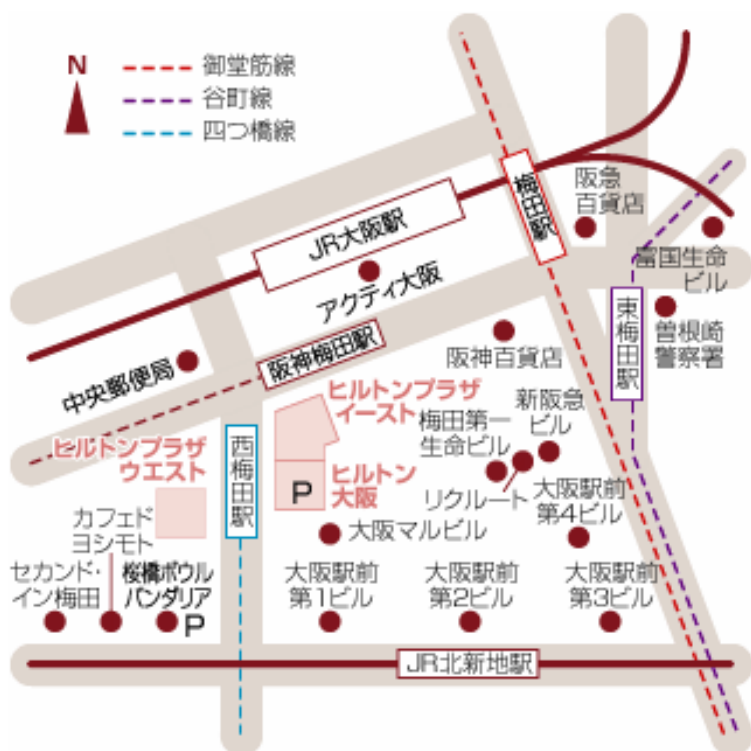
N
御堂筋線
谷町線
四つ橋線

梅田駅
阪急百貨店
JR大阪駅
富国生命ビル
アクティ大阪
東梅田駅
曽根崎警察署
阪神百貨店
中央郵便局
阪神梅田駅
ヒルトンプラザイースト
新阪急ビル
梅田第一生命ビル
ヒルトンプラザウエスト
西梅田駅
ヒルトン大阪
P
リクルート
大阪駅前第4ビル
カフェドヨシモト
大阪マルビル
セカンド・イン梅田
桜橋ボウル
パンダリア
P
大阪駅前第1ビル
大阪駅前第2ビル
大阪駅前第3ビル
JR北新地駅